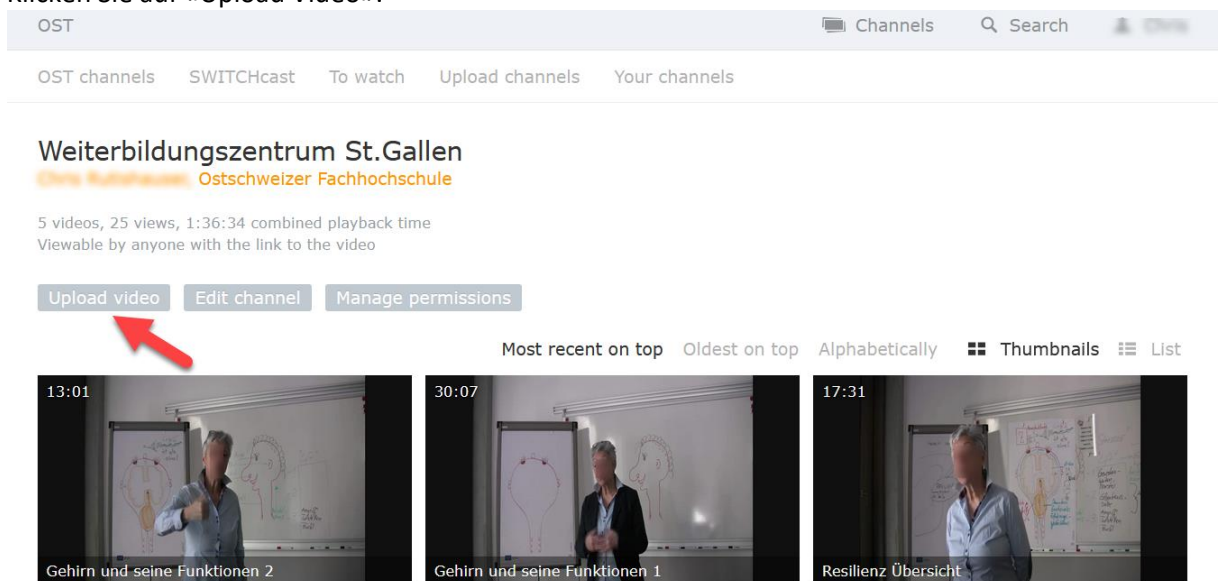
Klicken Sie auf «Upload Video».

OST

Channels Search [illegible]

OST channels SWITCHcast To watch Upload channels Your channels

Weiterbildungszentrum St.Gallen

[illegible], Ostschweizer Fachhochschule

5 videos, 25 views, 1:36:34 combined playback time
Viewable by anyone with the link to the video

Upload video Edit channel Manage permissions

Most recent on top Oldest on top Alphabetically Thumbnails List

13:01
Gehirn und seine Funktionen 2

30:07
Gehirn und seine Funktionen 1

17:31
Resilienz Übersicht